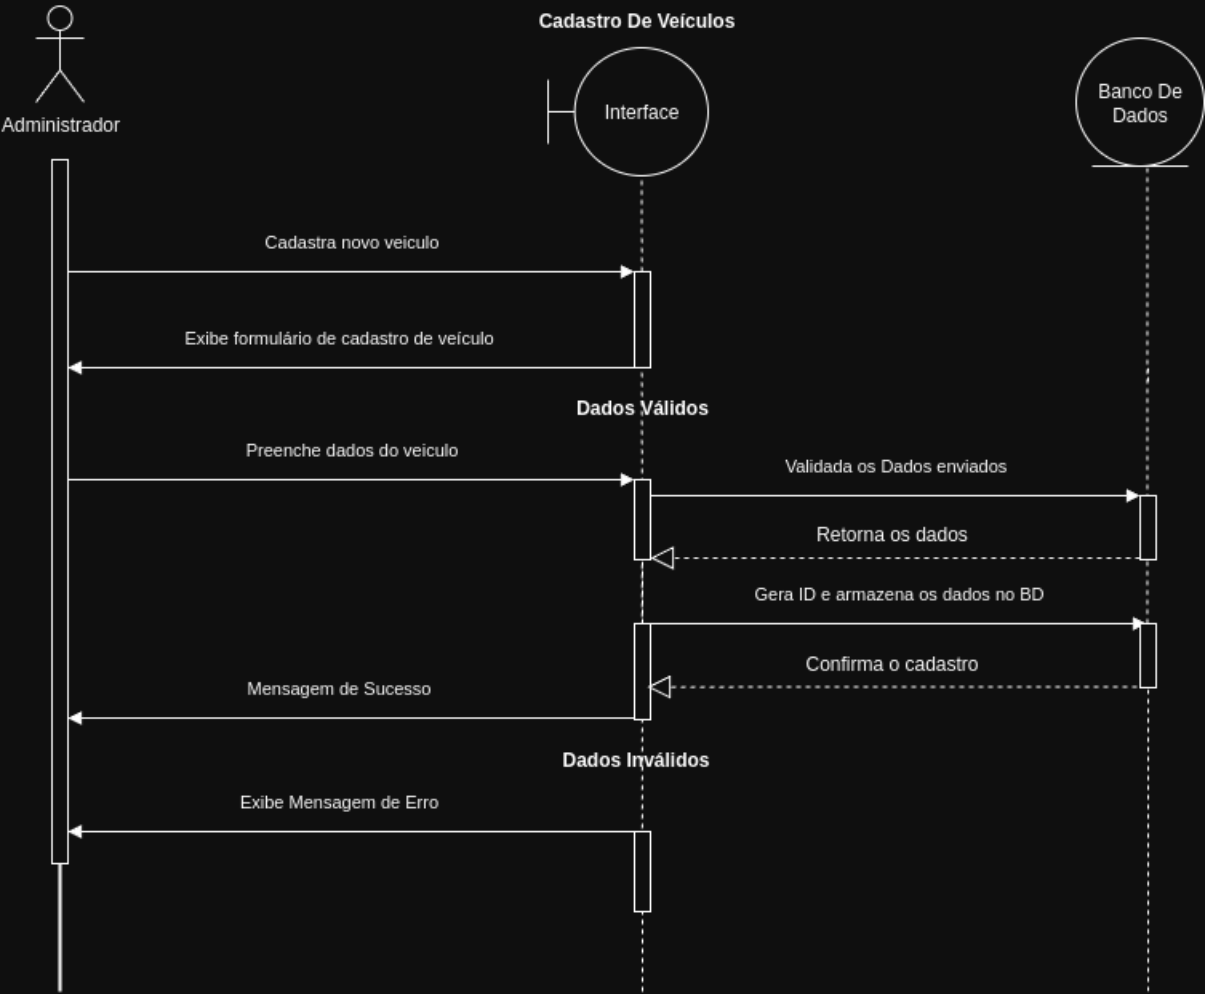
Cadastro De Veículos

Administrador

Interface

Banco De Dados

Cadastra novo veiculo

Exibe formulário de cadastro de veículo

Dados Válidos

Preenche dados do veiculo

Validada os Dados enviados

Retorna os dados

Gera ID e armazena os dados no BD

Confirma o cadastro

Mensagem de Sucesso

Dados Inválidos

Exibe Mensagem de Erro